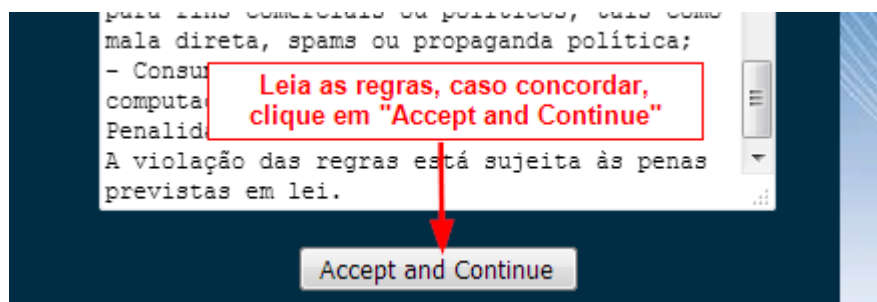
para fins comerciais ou políticos, tais como mala direta, spams ou propaganda política;
– Consu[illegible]
computa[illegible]
Penalid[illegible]
A violação das regras está sujeita às penas previstas em lei.

Leia as regras, caso concordar, clique em "Accept and Continue"

Accept and Continue